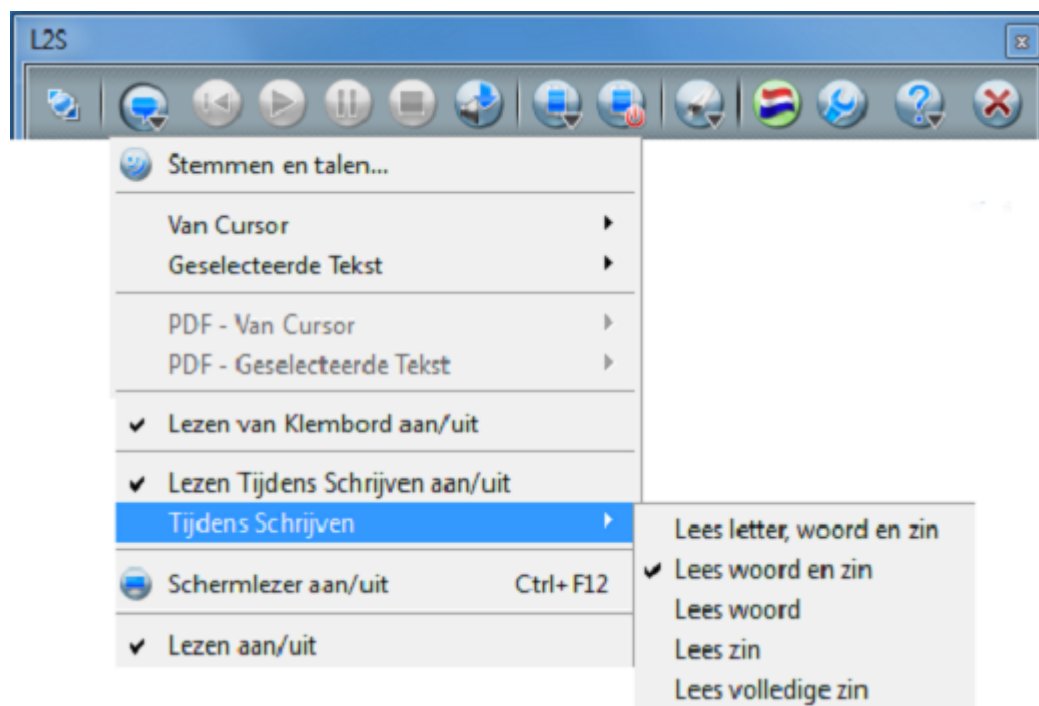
L2S

Stemmen en talen...

Van Cursor
Geselecteerde Tekst

PDF - Van Cursor
PDF - Geselecteerde Tekst

✔ Lezen van Klembord aan/uit

✔ Lezen Tijdens Schrijven aan/uit
Tijdens Schrijven

Schermlezer aan/uit Ctrl+F12

✔ Lezen aan/uit

Lees letter, woord en zin
✔ Lees woord en zin
Lees woord
Lees zin
Lees volledige zin